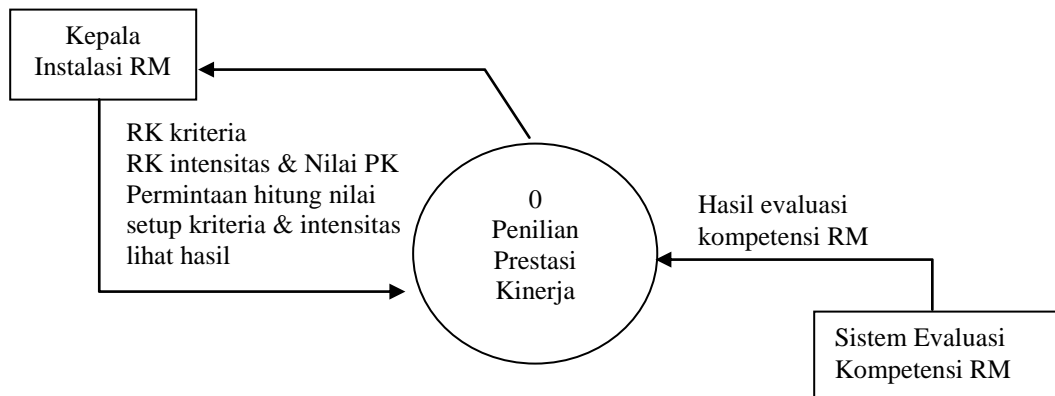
Kepala
Instalasi RM

RK kriteria
RK intensitas & Nilai PK
Permintaan hitung nilai
setup kriteria & intensitas
lihat hasil

0
Penilian
Prestasi
Kinerja

Hasil evaluasi
kompetensi RM

Sistem Evaluasi
Kompetensi RM